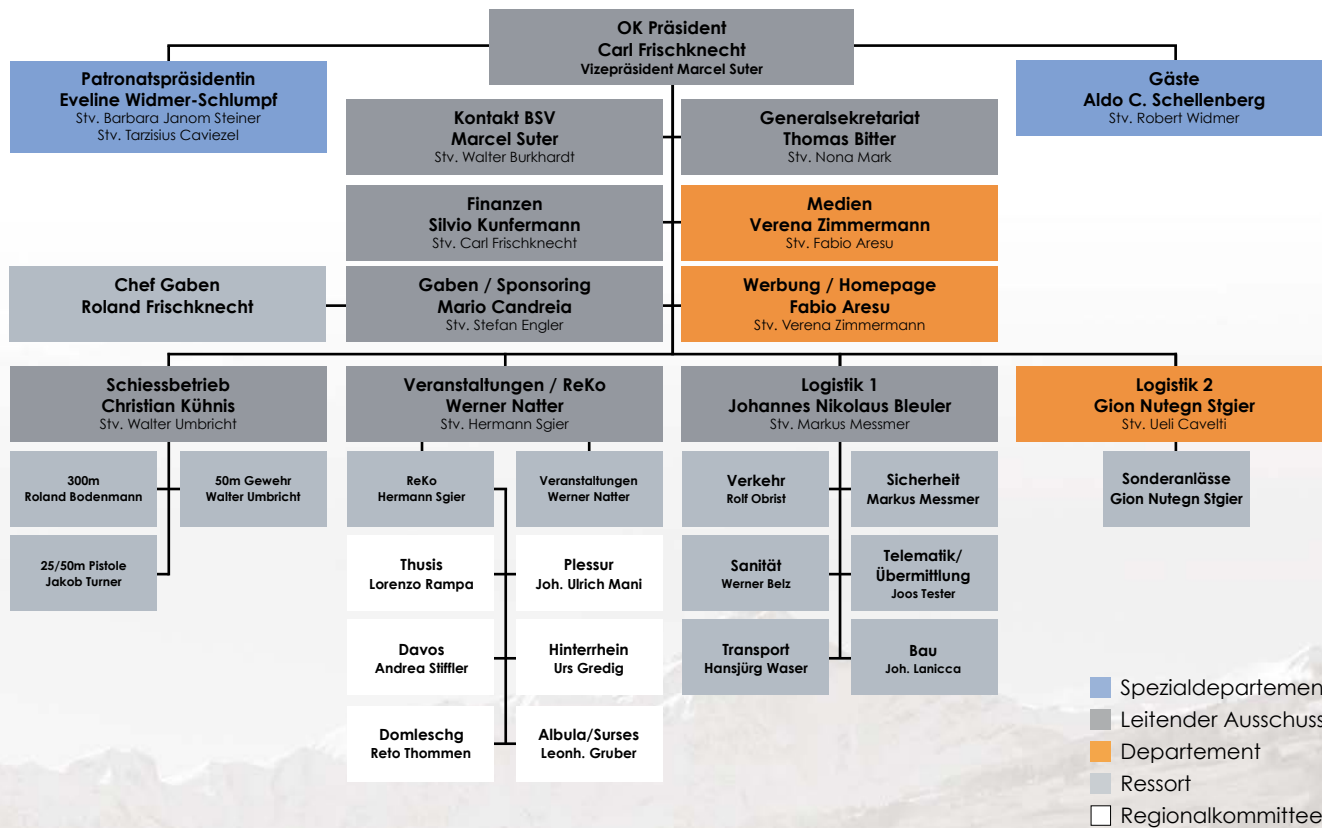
OK Präsident
Carl Frischknecht
Vizepräsident Marcel Suter

Patronatspräsidentin
Eveline Widmer-Schlumpf
Stv. Barbara Janom Steiner
Stv. Tarzisius Caviezel

Gäste
Aldo C. Schellenberg
Stv. Robert Widmer

Kontakt BSV
Marcel Suter
Stv. Walter Burkhardt

Generalsekretariat
Thomas Bitter
Stv. Nona Mark

Finanzen
Silvio Kunfermann
Stv. Carl Frischknecht

Medien
Verena Zimmermann
Stv. Fabio Aresu

Chef Gaben
Roland Frischknecht

Gaben / Sponsoring
Mario Candreia
Stv. Stefan Engler

Werbung / Homepage
Fabio Aresu
Stv. Verena Zimmermann

Schiessbetrieb
Christian Kühnis
Stv. Walter Umbricht

Veranstaltungen / ReKo
Werner Natter
Stv. Hermann Sgier

Logistik 1
Johannes Nikolaus Bleuler
Stv. Markus Messmer

Logistik 2
Gion Nutegn Stgier
Stv. Ueli Cavelti

300m
Roland Bodenmann

50m Gewehr
Walter Umbricht

25/50m Pistole
Jakob Turner

ReKo
Hermann Sgier

Veranstaltungen
Werner Natter

Thusis
Lorenzo Rampa

Plessur
Joh. Ulrich Mani

Davos
Andrea Stiffler

Hinterrhein
Urs Gredig

Domleschg
Reto Thommen

Albula/Surses
Leonh. Gruber

Verkehr
Rolf Obrist

Sicherheit
Markus Messmer

Sanität
Werner Belz

Telematik/
Übermittlung
Joos Tester

Transport
Hansjürg Waser

Bau
Joh. Lanicca

Sonderanlässe
Gion Nutegn Stgier

Spezialdepartemen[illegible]
Leitender Ausschuss
Departement
Ressort
Regionalkommittee